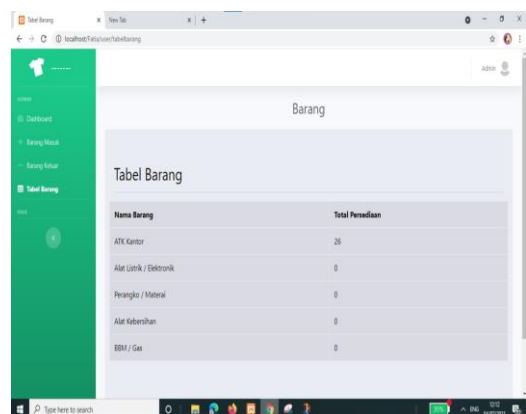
Tabel Barang
New Tab
localhost/Fatia/user/tabelbarang

Admin

Dashboard
Barang Masuk
Barang Keluar
Tabel Barang

Barang

Tabel Barang

| Nama Barang | Total Persediaan |
|---|---|
| ATK Kantor | 26 |
| Alat Listrik / Elektronik | 0 |
| Perangko / Material | 0 |
| Alat Kebersihan | 0 |
| BBM / Gas | 0 |

Type here to search
ENG
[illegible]